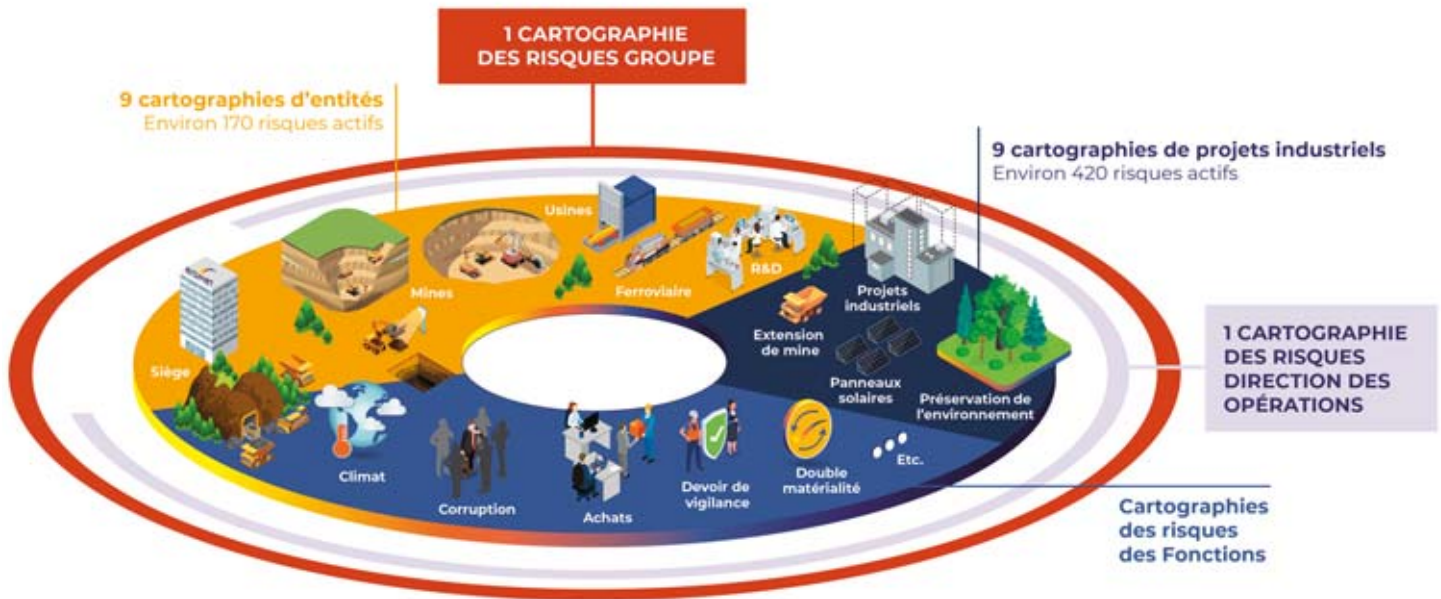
1 CARTOGRAPHIE DES RISQUES GROUPE

9 cartographies d'entités
Environ 170 risques actifs

9 cartographies de projets industriels
Environ 420 risques actifs

Usines

Mines

Ferroviaire

R&D

Projets industriels

Extension de mine

Siège

Panneaux solaires

Préservation de l'environnement

1 CARTOGRAPHIE DES RISQUES DIRECTION DES OPÉRATIONS

Climat

Corruption

Achats

Devoir de vigilance

Double matérialité

Etc.

Cartographies des risques des Fonctions